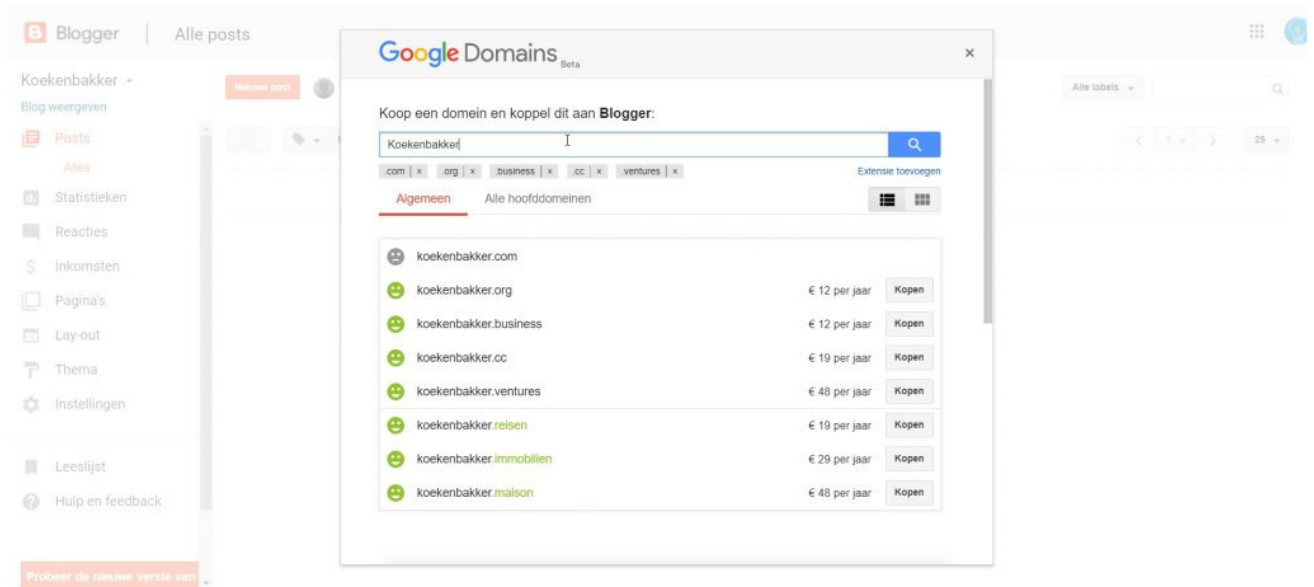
Blogger | Alle posts

Koekenbakker
Blog weergeven

Nieuwe post

Posts
Alles
Statistieken
Reacties
Inkomsten
Pagina's
Lay-out
Thema
Instellingen

Leeslijst
Hulp en feedback

Probeer de nieuwe versie van

Alle labels

1

25

Google Domains Beta

×

Koop een domein en koppel dit aan **Blogger**:

Koekenbakker

.com | × .org | × .business | × .cc | × .ventures | ×

Extensie toevoegen

Algemeen Alle hoofddomeinen

koekenbakker.com

koekenbakker.org € 12 per jaar Kopen

koekenbakker.business € 12 per jaar Kopen

koekenbakker.cc € 19 per jaar Kopen

koekenbakker.ventures € 48 per jaar Kopen

koekenbakker.reisen € 19 per jaar Kopen

koekenbakker.immobilien € 29 per jaar Kopen

koekenbakker.maison € 48 per jaar Kopen